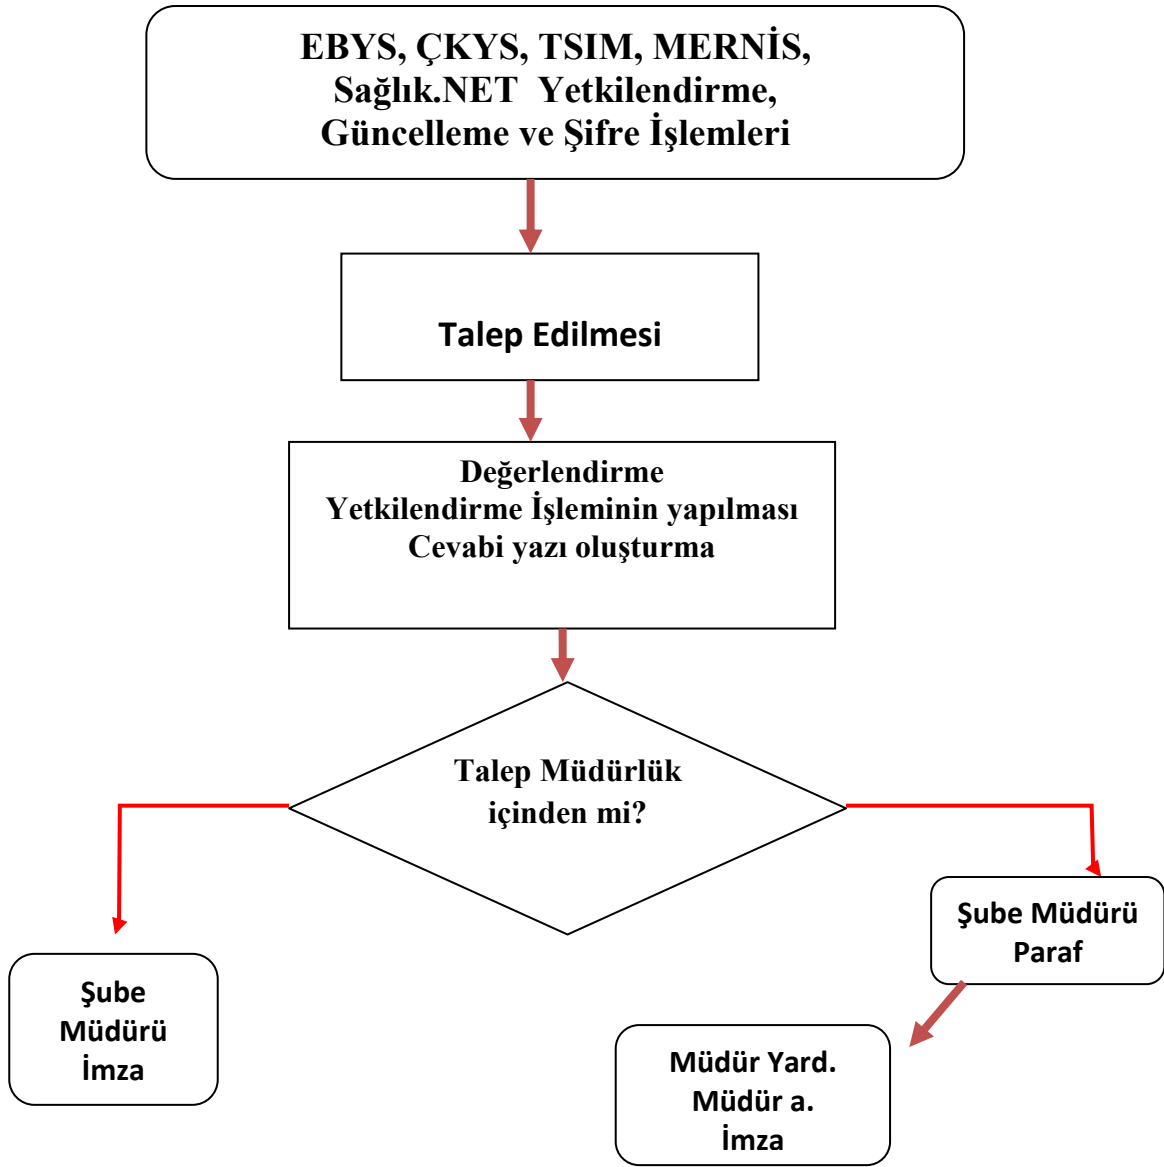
EBYS, ÇKYS, TSIM, MERNİS, Sağlık.NET Yetkilendirme, Güncelleme ve Şifre İşlemleri

Talep Edilmesi

Değerlendirme
Yetkilendirme İşleminin yapılması
Cevabi yazı oluşturma

Talep Müdürlük içinden mi?

Şube Müdürü İmza

Şube Müdürü Paraf

Müdür Yard. Müdür a. İmza